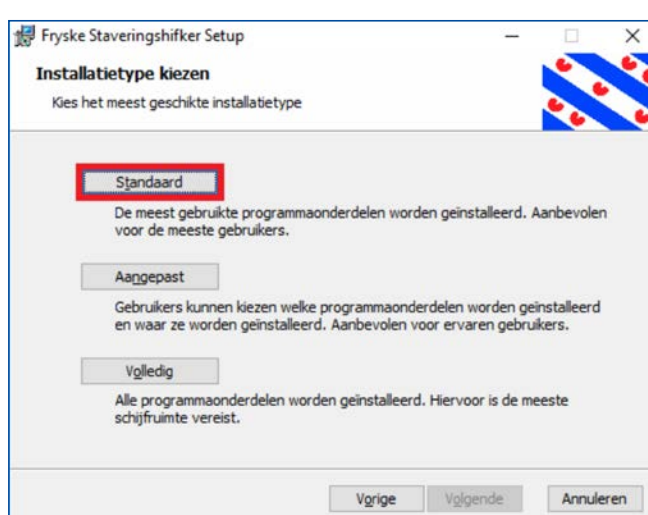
Fryske Staveringshifker Setup

Installatietype kiezen

Kies het meest geschikte installatietype

Standaard

De meest gebruikte programmaonderdelen worden geïnstalleerd. Aanbevolen voor de meeste gebruikers.

Aangepast

Gebruikers kunnen kiezen welke programmaonderdelen worden geïnstalleerd en waar ze worden geïnstalleerd. Aanbevolen voor ervaren gebruikers.

Volledig

Alle programmaonderdelen worden geïnstalleerd. Hiervoor is de meeste schijfruimte vereist.

Vorige Volgende Annuleren